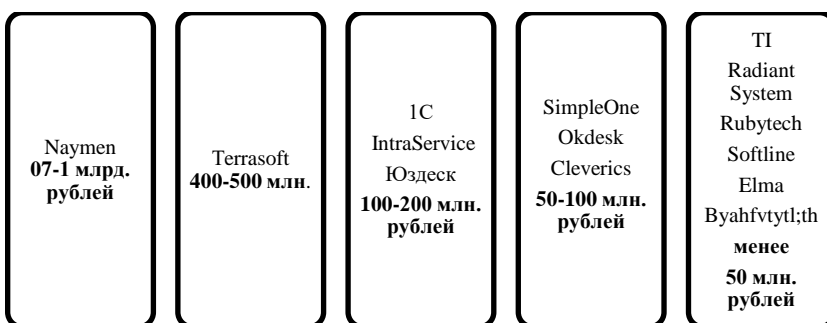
Naymen
07-1 млрд. рублей

Terrasoft
400-500 млн.

1C
IntraService
Юздеск
100-200 млн. рублей

SimpleOne
Okdesk
Cleverics
50-100 млн. рублей

TI
Radiant System
Rubytech
Softline
Elma
Byahfvtytl;th
менее
50 млн. рублей